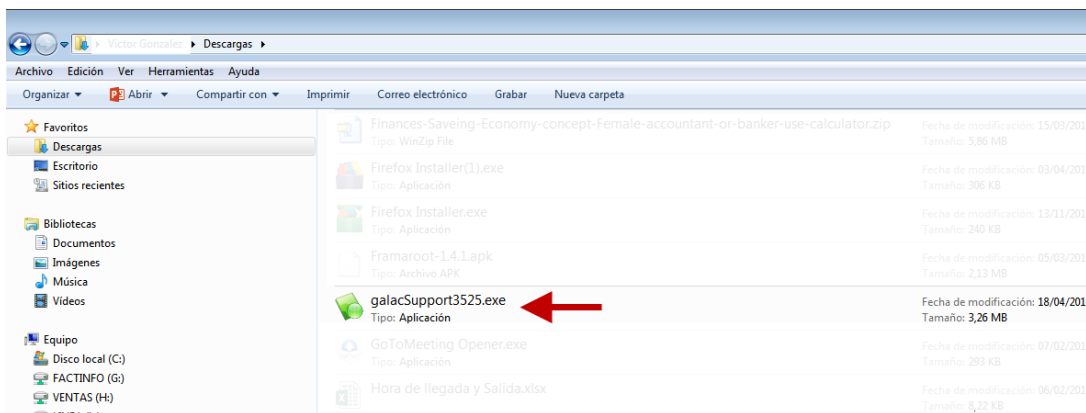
Victor Gonzalez ▸ Descargas ▸

Archivo Edición Ver Herramientas Ayuda

Organizar ▾ Abrir ▾ Compartir con ▾ Imprimir Correo electrónico Grabar Nueva carpeta

Favoritos
Descargas
Escritorio
Sitios recientes

Bibliotecas
Documentos
Imágenes
Música
Vídeos

Equipo
Disco local (C:)
FACTINFO (G:)
VENTAS (H:)

Finances-Saveing-Economy-concept-Female-accountant-or-banker-use-calculator.zip
Tipo: WinZip File
Fecha de modificación: 15/03/201
Tamaño: 5,86 MB

Firefox Installer(1).exe
Tipo: Aplicación
Fecha de modificación: 03/04/201
Tamaño: 306 KB

Firefox Installer.exe
Tipo: Aplicación
Fecha de modificación: 13/11/201
Tamaño: 240 KB

Framaroot-1.4.1.apk
Tipo: Archivo APK
Fecha de modificación: 05/03/201
Tamaño: 2,13 MB

galacSupport3525.exe
Tipo: Aplicación
Fecha de modificación: 18/04/201
Tamaño: 3,26 MB

GoToMeeting Opener.exe
Tipo: Aplicación
Fecha de modificación: 07/02/201
Tamaño: 293 KB

Hora de llegada y Salida.xlsx
Fecha de modificación: 06/02/201
Tamaño: 8,22 KB